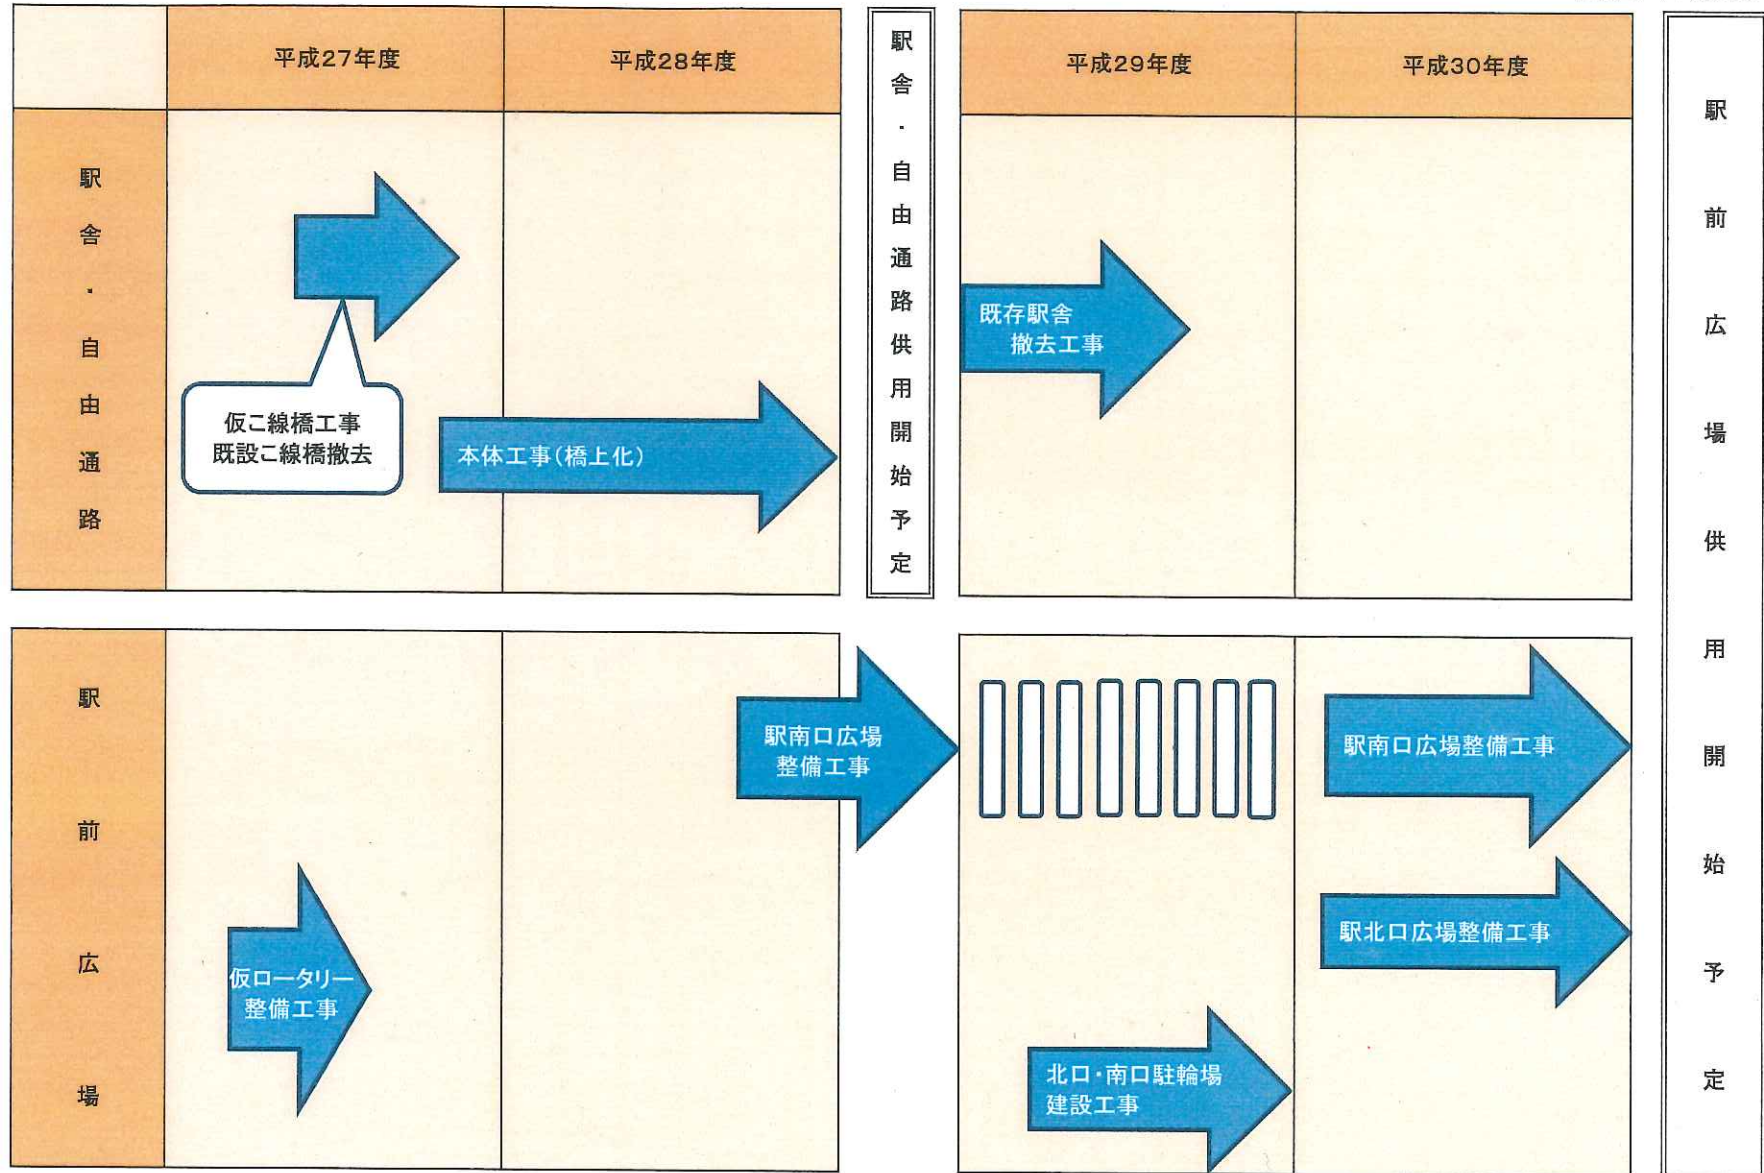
平成27年度

平成28年度

駅舎・自由通路供用開始予定

平成29年度

平成30年度

駅前広場供用開始予定

駅舎・自由通路

仮こ線橋工事
既設こ線橋撤去

本体工事(橋上化)

既存駅舎
撤去工事

駅前広場

駅南口広場
整備工事

駅南口広場整備工事

仮ロータリー
整備工事

駅北口広場整備工事

北口・南口駐輪場
建設工事